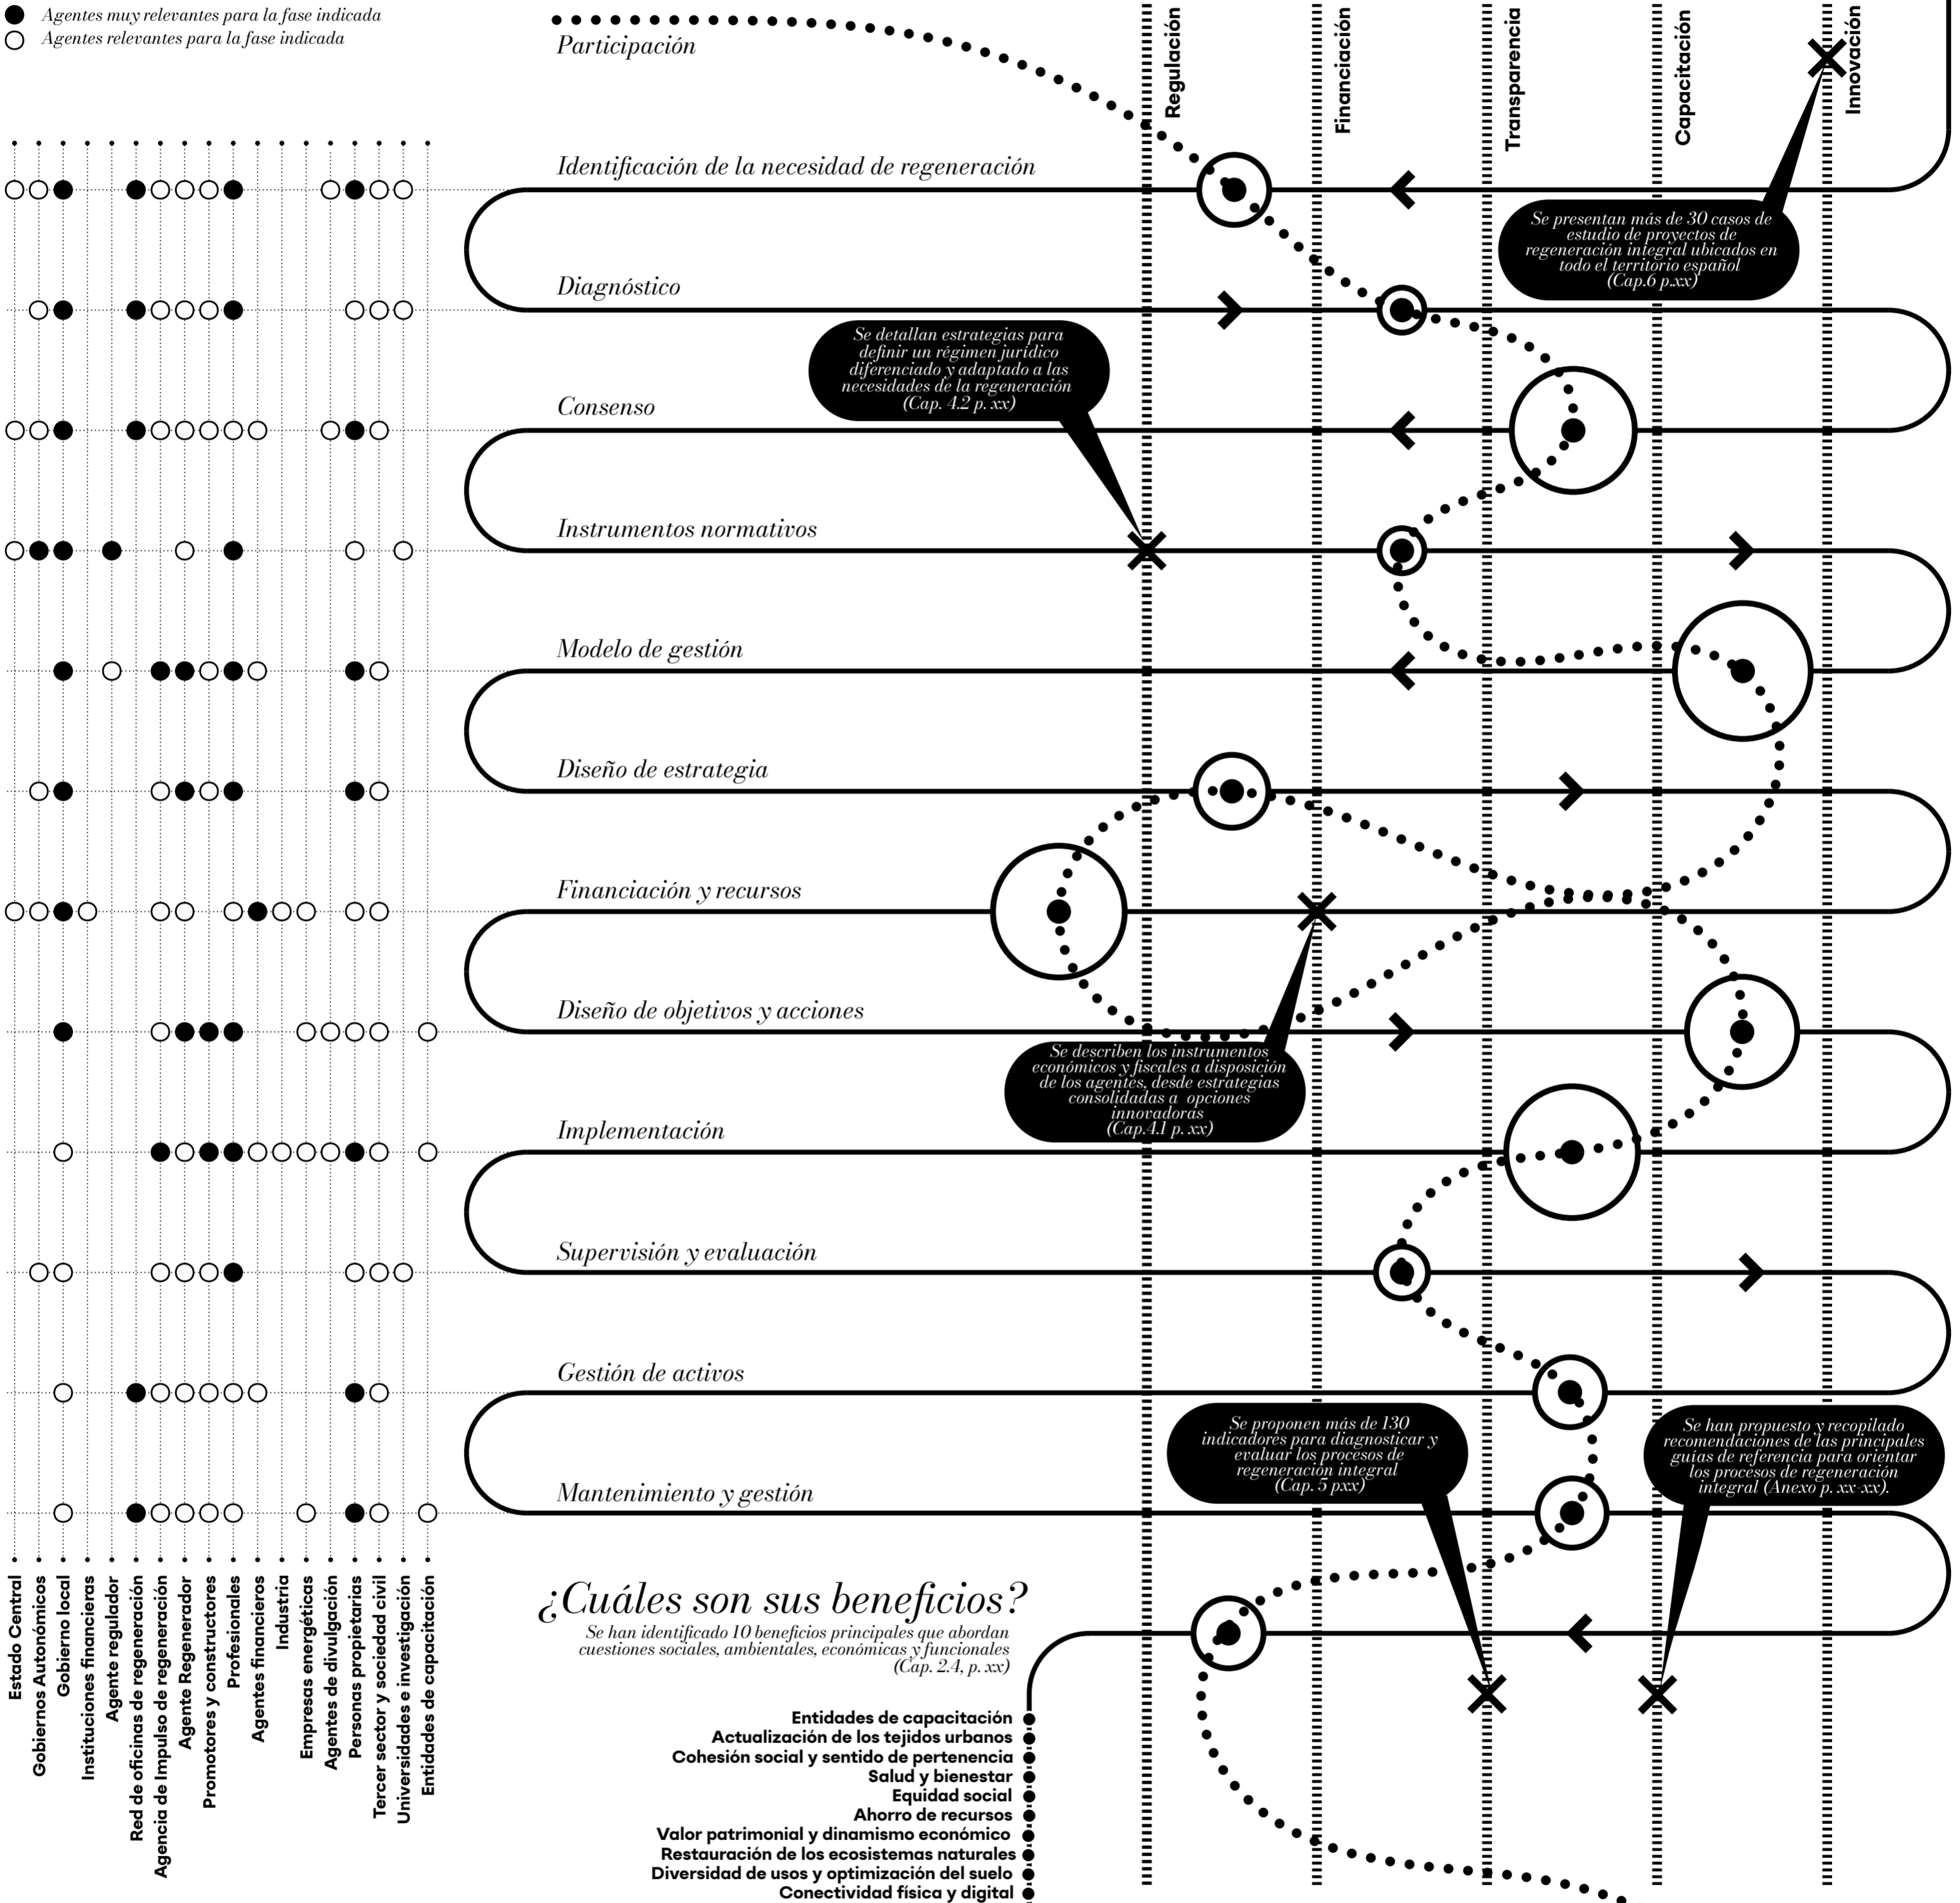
Agentes muy relevantes para la fase indicada
Agentes relevantes para la fase indicada

Participación

Regulación
Financiación
Transparencia
Capacitación
Innovación

Identificación de la necesidad de regeneración

Se presentan más de 30 casos de estudio de proyectos de regeneración integral ubicados en todo el territorio español (Cap.6 p.xx)

Diagnóstico

Se detallan estrategias para definir un régimen jurídico diferenciado y adaptado a las necesidades de la regeneración (Cap. 4.2 p. xx)

Consenso

Instrumentos normativos

Modelo de gestión

Diseño de estrategia

Financiación y recursos

Diseño de objetivos y acciones

Se describen los instrumentos económicos y fiscales a disposición de los agentes, desde estrategias consolidadas a opciones innovadoras (Cap.4.1 p. xx)

Implementación

Supervisión y evaluación

Gestión de activos

Se proponen más de 130 indicadores para diagnosticar y evaluar los procesos de regeneración integral (Cap. 5 p.xx)

Se han propuesto y recopilado recomendaciones de las principales guías de referencia para orientar los procesos de regeneración integral (Anexo p. xx-xx).

Mantenimiento y gestión

¿Cuáles son sus beneficios?
Se han identificado 10 beneficios principales que abordan cuestiones sociales, ambientales, económicas y funcionales (Cap. 2.4, p. xx)

Entidades de capacitación
Actualización de los tejidos urbanos
Cohesión social y sentido de pertenencia
Salud y bienestar
Equidad social
Ahorro de recursos
Valor patrimonial y dinamismo económico
Restauración de los ecosistemas naturales
Diversidad de usos y optimización del suelo
Conectividad física y digital

Estado Central
Gobiernos Autonómicos
Gobierno local
Instituciones financieras
Agente regulador
Red de oficinas de regeneración
Agencia de Impulso de regeneración
Agente Regenerador
Promotores y constructores
Profesionales
Agentes financieros
Industria
Empresas energéticas
Agentes de divulgación
Personas propietarias
Tercer sector y sociedad civil
Universidades e investigación
Entidades de capacitación